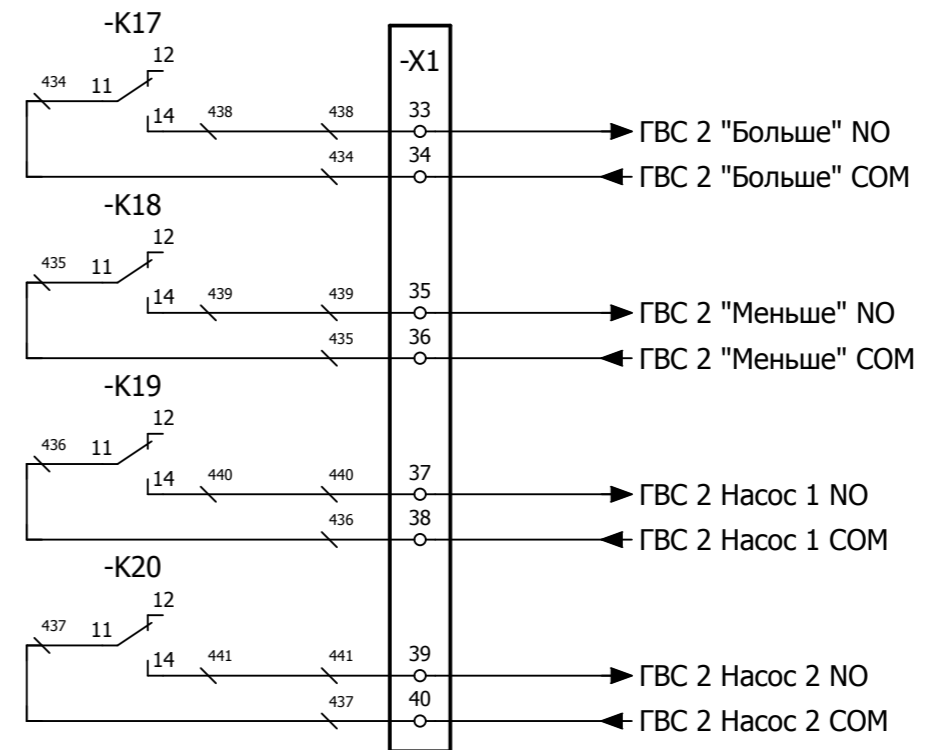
-K17
12
434 11
14 438 438 33
ГВС 2 "Больше" NO
434 34
ГВС 2 "Больше" COM

-X1

-K18
12
435 11
14 439 439 35
ГВС 2 "Меньше" NO
435 36
ГВС 2 "Меньше" COM

-K19
12
436 11
14 440 440 37
ГВС 2 Насос 1 NO
436 38
ГВС 2 Насос 1 COM

-K20
12
437 11
14 441 441 39
ГВС 2 Насос 2 NO
437 40
ГВС 2 Насос 2 COM